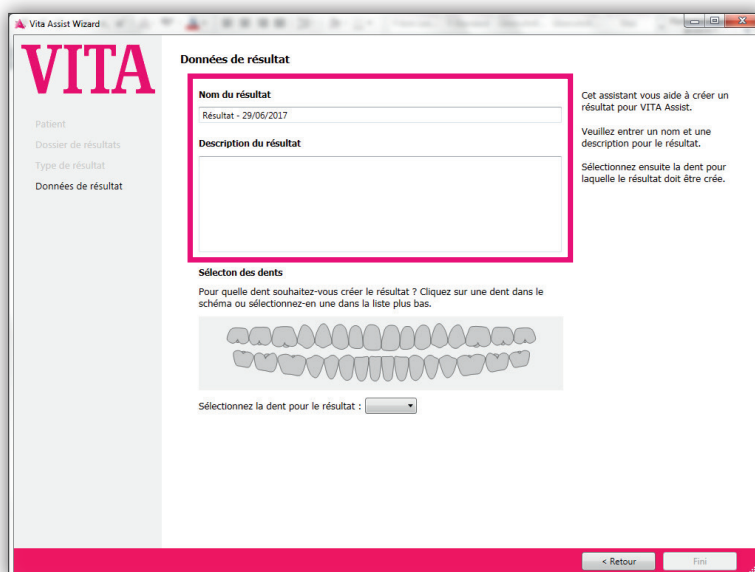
Vita Assist Wizard

VITA

Patient
Dossier de résultats
Type de résultat
Données de résultat

Données de résultat

Nom du résultat
Résultat - 29/06/2017

Description du résultat

Cet assistant vous aide à créer un résultat pour VITA Assist.

Veuillez entrer un nom et une description pour le résultat.

Sélectionnez ensuite la dent pour laquelle le résultat doit être crée.

Sélecton des dents
Pour quelle dent souhaitez-vous créer le résultat ? Cliquez sur une dent dans le schéma ou sélectionnez-en une dans la liste plus bas.

Sélectionnez la dent pour le résultat :

< Retour
Fini